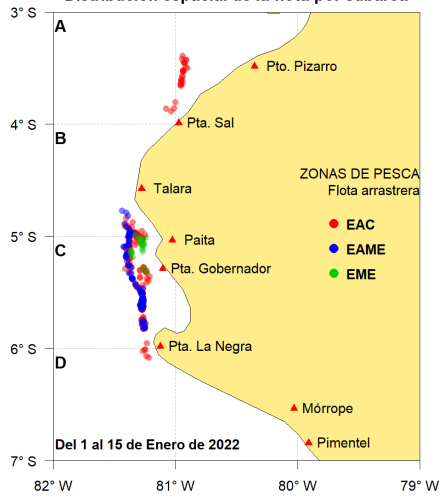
Distribución espacial de la flota por caladero

3° S
4° S
5° S
6° S
7° S

A
B
C
D

Pto. Pizarro
Pta. Sal
Talara
Paita
Pta. Gobernador
Pta. La Negra
Mórrope
Pimentel

ZONAS DE PESCA
Flota arrastrera
EAC
EAME
EME

Del 1 al 15 de Enero de 2022

82° W
81° W
80° W
79° W